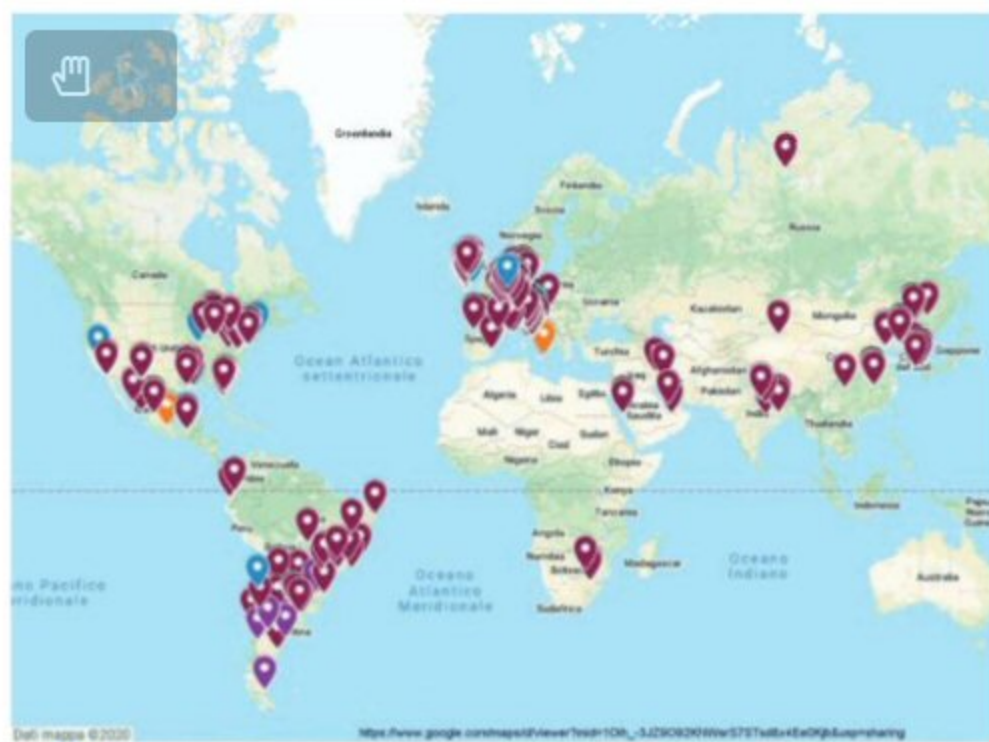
Groenlandia

Islanda

Finlandia

Svezia

Norvegia

Russia

Canada

Stati Uniti

Kazakistan

Mongolia

Ucraina

Turchia

Giappone

Ocean Atlantico settentrionale

Algeria

Libia

Egitto

Arabia Saudita

Afghanistan

Pakistan

India

Thailandia

Mali

Niger

Ciad

Sudan

Nigeria

Etiopia

Venezuela

Kenya

Perù

Tanzania

Indonesia

Papua Nuova Guinea

Angola

Namibia

Madagascar

Botswana

Oceano Indiano

Australia

ano Pacifico ridionale

Oceano Atlantico Meridionale

Sudafrica

Dati mappa ©2020

https://www.google.com/maps/d/viewer?mid=1Oh_-3JZ9O82KWe/S7STsd6x4Ee0Kjb&usp=sharing